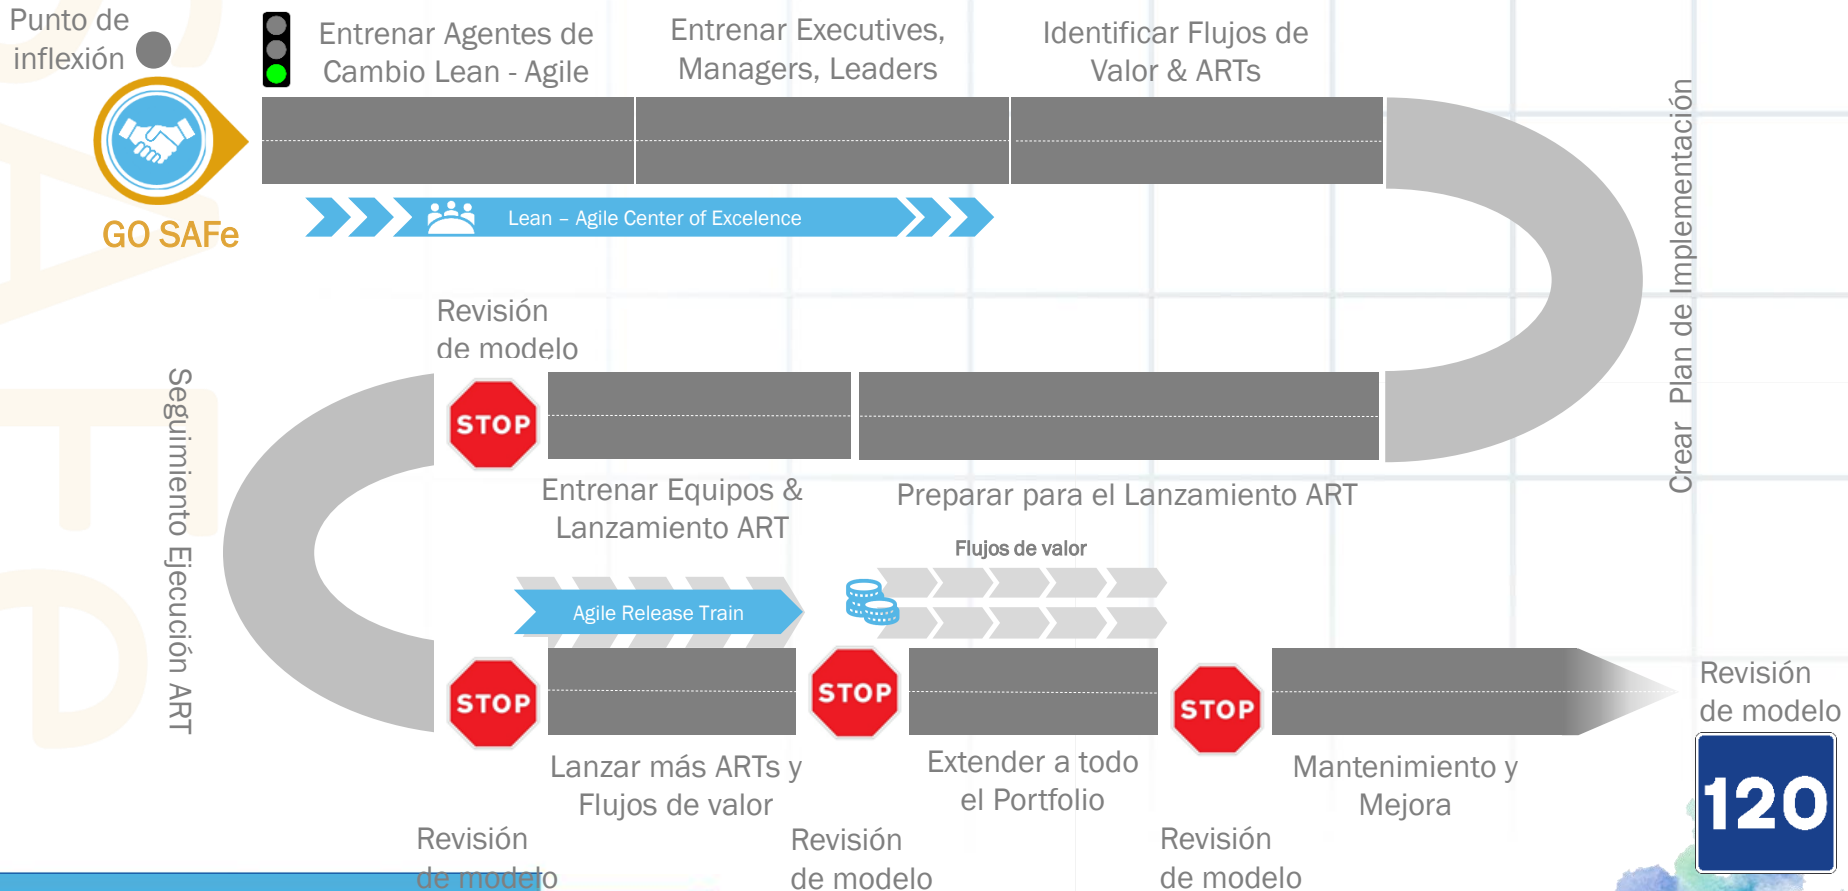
Punto de inflexión

GO SAFe

Entrenar Agentes de Cambio Lean - Agile

Entrenar Executives, Managers, Leaders

Identificar Flujos de Valor & ARTs

Lean – Agile Center of Excelence

Crear Plan de Implementación

Revisión de modelo

STOP

Entrenar Equipos & Lanzamiento ART

Preparar para el Lanzamiento ART

Seguimiento Ejecución ART

Flujos de valor

Agile Release Train

STOP

STOP

STOP

Lanzar más ARTs y Flujos de valor

Extender a todo el Portfolio

Mantenimiento y Mejora

Revisión de modelo

120

Revisión de modelo

Revisión de modelo

Revisión de modelo